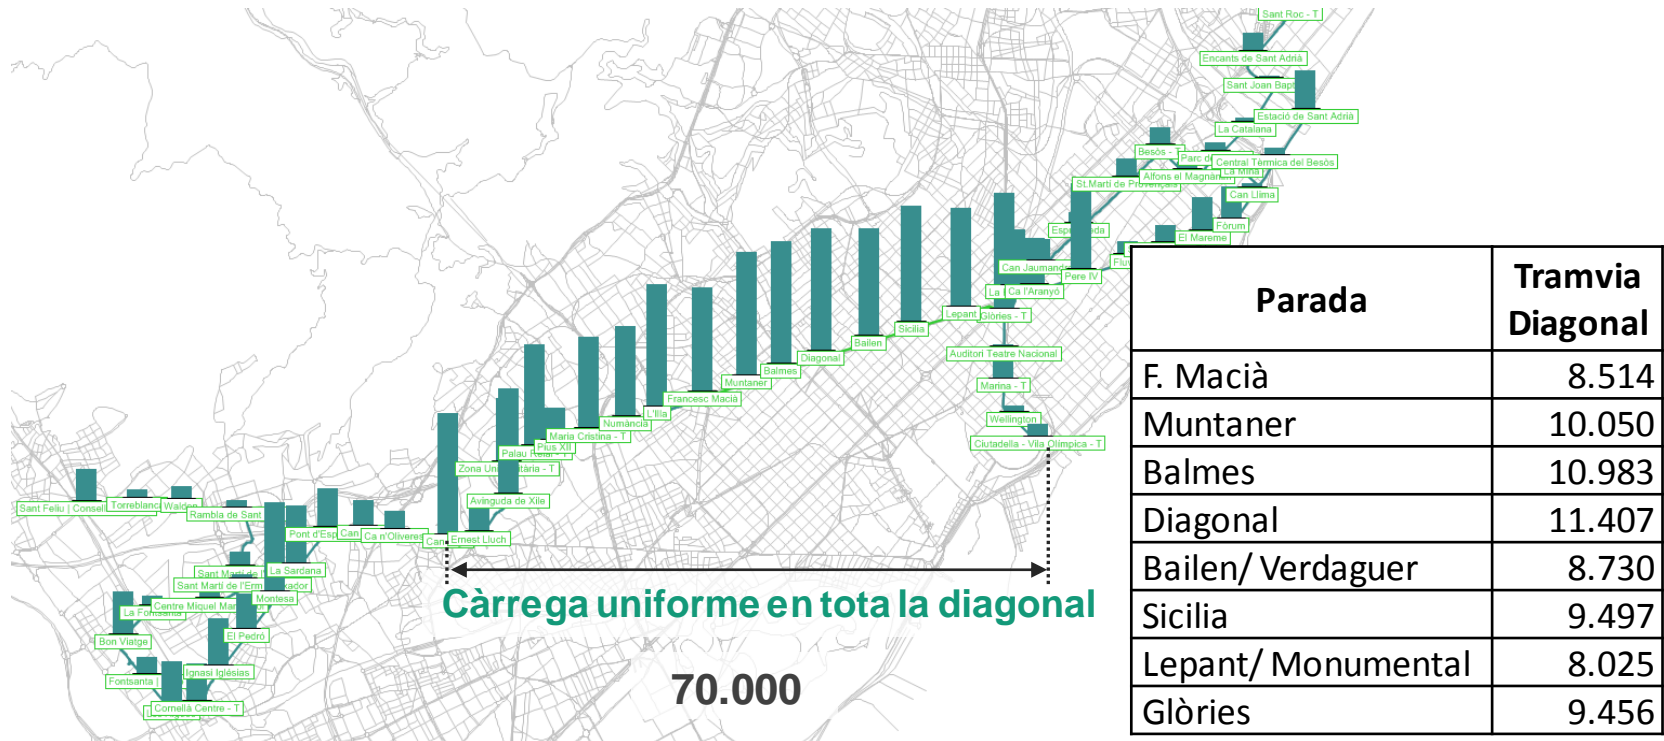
Sant Roc - T
Encants de Sant Adrià
Sant Joan Bapt
Estació de Sant Adrià
La Catalana
Besòs - T
Parc d
Central Tèrmica del Besòs
Alfons el Magnànim
La Mina
St.Martí de Provençals
Can Llima
Fòrum
Esp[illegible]da
El Maresme
Can Jaumand
Pere IV
La
Ca l'Aranyó
Lepant
Glòries - T
Sicilia
Bailen
Auditori Teatre Nacional
Diagonal
Balmes
Marina - T
Muntaner
Francesc Macià
Wellington
Ciutadella - Vila Olímpica - T
L'Illa
Numància
Maria Cristina - T
Pius XII
Palau Reial - T
Zona Universitària - T
Avinguda de Xile
Ernest Lluch
Can
Ca n'Oliveres
Can
Pont d'Esp
La Sardana
Sant Martí de l'
Sant Martí de l'Ermita
Salvador
Montesa
Centre Miquel Martí
La Fontsanta
El Pedró
Bon Viatge
Ignasi Iglésias
Fontsanta
Cornellà Centre - T
Sant Feliu
Consell
Torreblanca
Walden
Rambla de Sant

Càrrega uniforme en tota la diagonal

70.000

| Parada | Tramvia Diagonal |
|---|---|
| F. Macià | 8.514 |
| Muntaner | 10.050 |
| Balmes | 10.983 |
| Diagonal | 11.407 |
| Bailen/ Verdaguer | 8.730 |
| Sicilia | 9.497 |
| Lepant/ Monumental | 8.025 |
| Glòries | 9.456 |